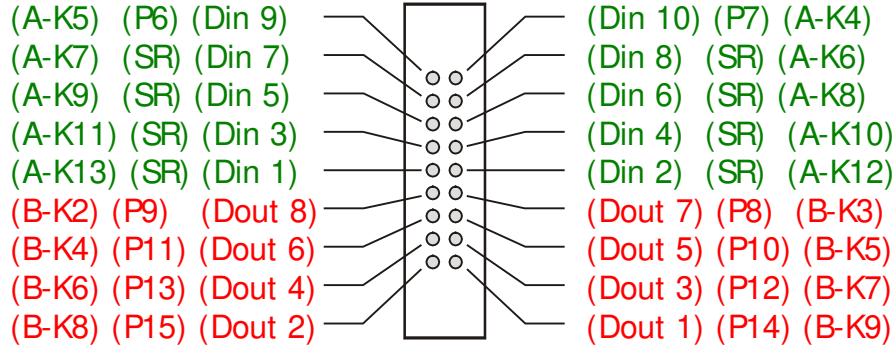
(A-K5) (P6) (Din 9)
(A-K7) (SR) (Din 7)
(A-K9) (SR) (Din 5)
(A-K11) (SR) (Din 3)
(A-K13) (SR) (Din 1)
(B-K2) (P9) (Dout 8)
(B-K4) (P11) (Dout 6)
(B-K6) (P13) (Dout 4)
(B-K8) (P15) (Dout 2)

(Din 10) (P7) (A-K4)
(Din 8) (SR) (A-K6)
(Din 6) (SR) (A-K8)
(Din 4) (SR) (A-K10)
(Din 2) (SR) (A-K12)
(Dout 7) (P8) (B-K3)
(Dout 5) (P10) (B-K5)
(Dout 3) (P12) (B-K7)
(Dout 1) (P14) (B-K9)